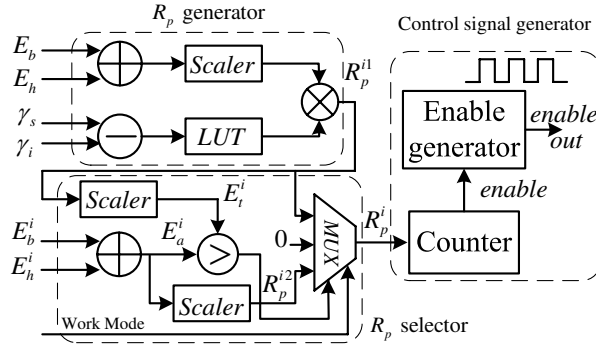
$R_p$ generator

Control signal generator

$E_b$

$E_h$

Scaler

$R_p^{i1}$

$\gamma_s$

$\gamma_i$

LUT

Enable generator

enable out

enable

Scaler

$E_t^i$

$E_b^i$

$E_h^i$

$E_a^i$

0

MUX

$R_p^i$

Counter

Scaler

$R_p^{i2}$

Work Mode

$R_p$ selector